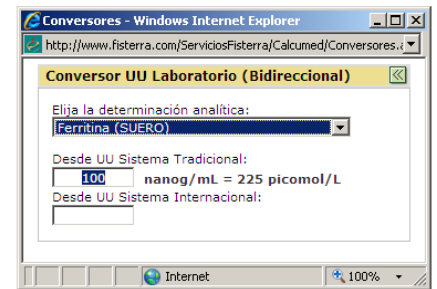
Conversores - Windows Internet Explorer

http://www.fisterra.com/ServiciosFisterra/Calcumed/Conversores.a

Conversor UU Laboratorio (Bidireccional)

Elija la determinación analítica:

Ferritina (SUERO)

Desde UU Sistema Tradicional:

100 nanog/mL = 225 picomol/L

Desde UU Sistema Internacional:

Internet

100%